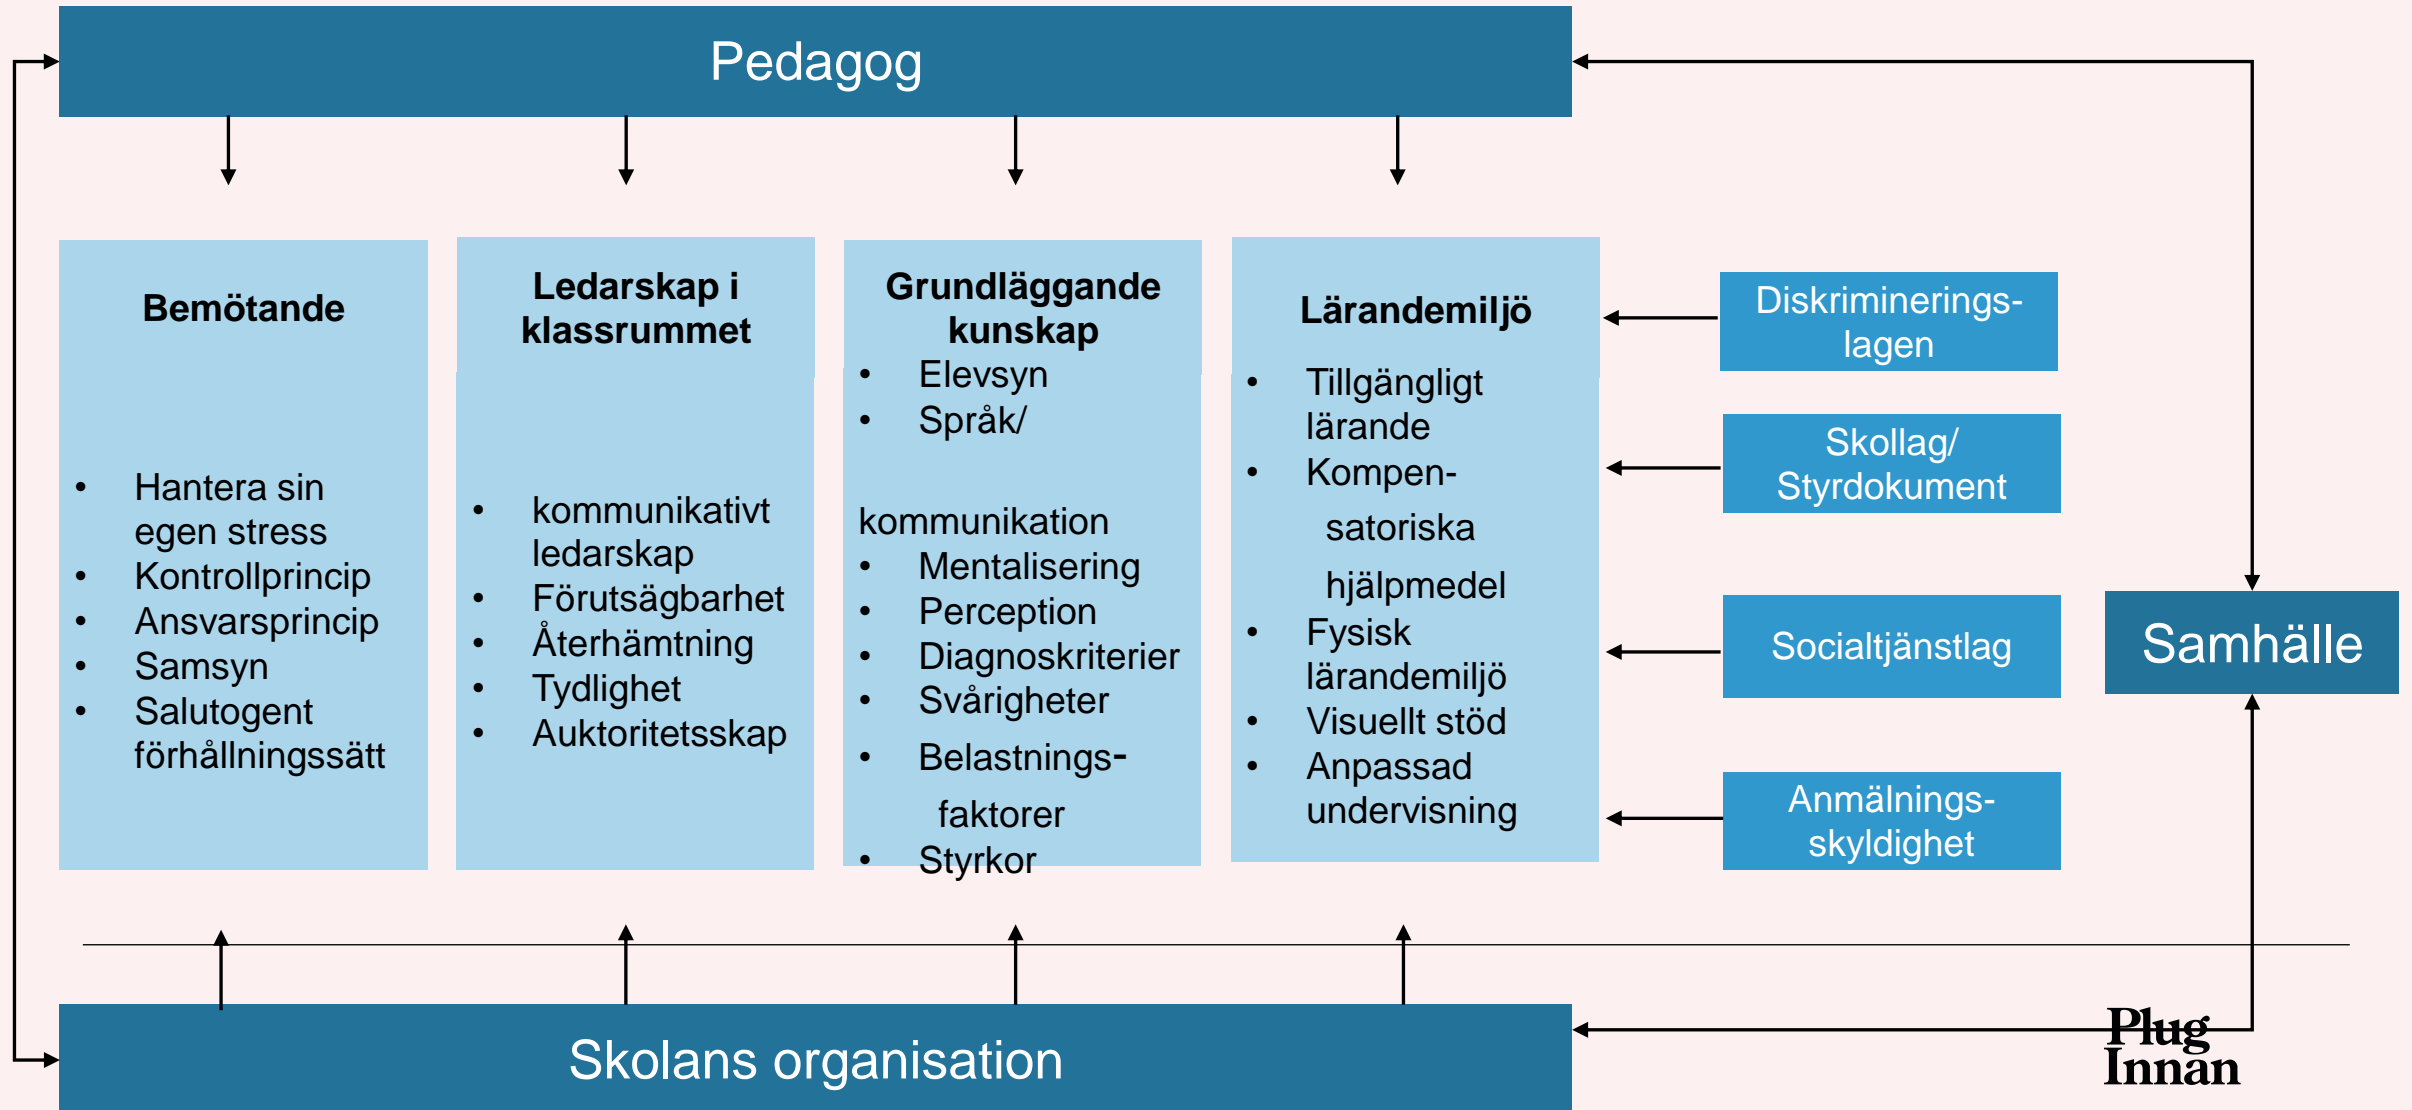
Pedagog

**Bemötande**

- Hantera sin egen stress
- Kontrollprincip
- Ansvarsprincip
- Samsyn
- Salutogent förhållningssätt

**Ledarskap i klassrummet**

- kommunikativt ledarskap
- Förutsägbarhet
- Återhämtning
- Tydlighet
- Auktoritetsskap

**Grundläggande kunskap**

- Elevsyn
- Språk/

kommunikation

- Mentalisering
- Perception
- Diagnoskriterier
- Svårigheter
- Belastningsfaktorer
- Styrkor

**Lärandemiljö**

- Tillgängligt lärande
- Kompensatoriska hjälpmedel
- Fysisk lärandemiljö
- Visuellt stöd
- Anpassad undervisning

Diskrimineringslagen

Skollag/ Styrdokument

Socialtjänstlag

Anmälningsskyldighet

Samhälle

Skolans organisation

Plug Innan